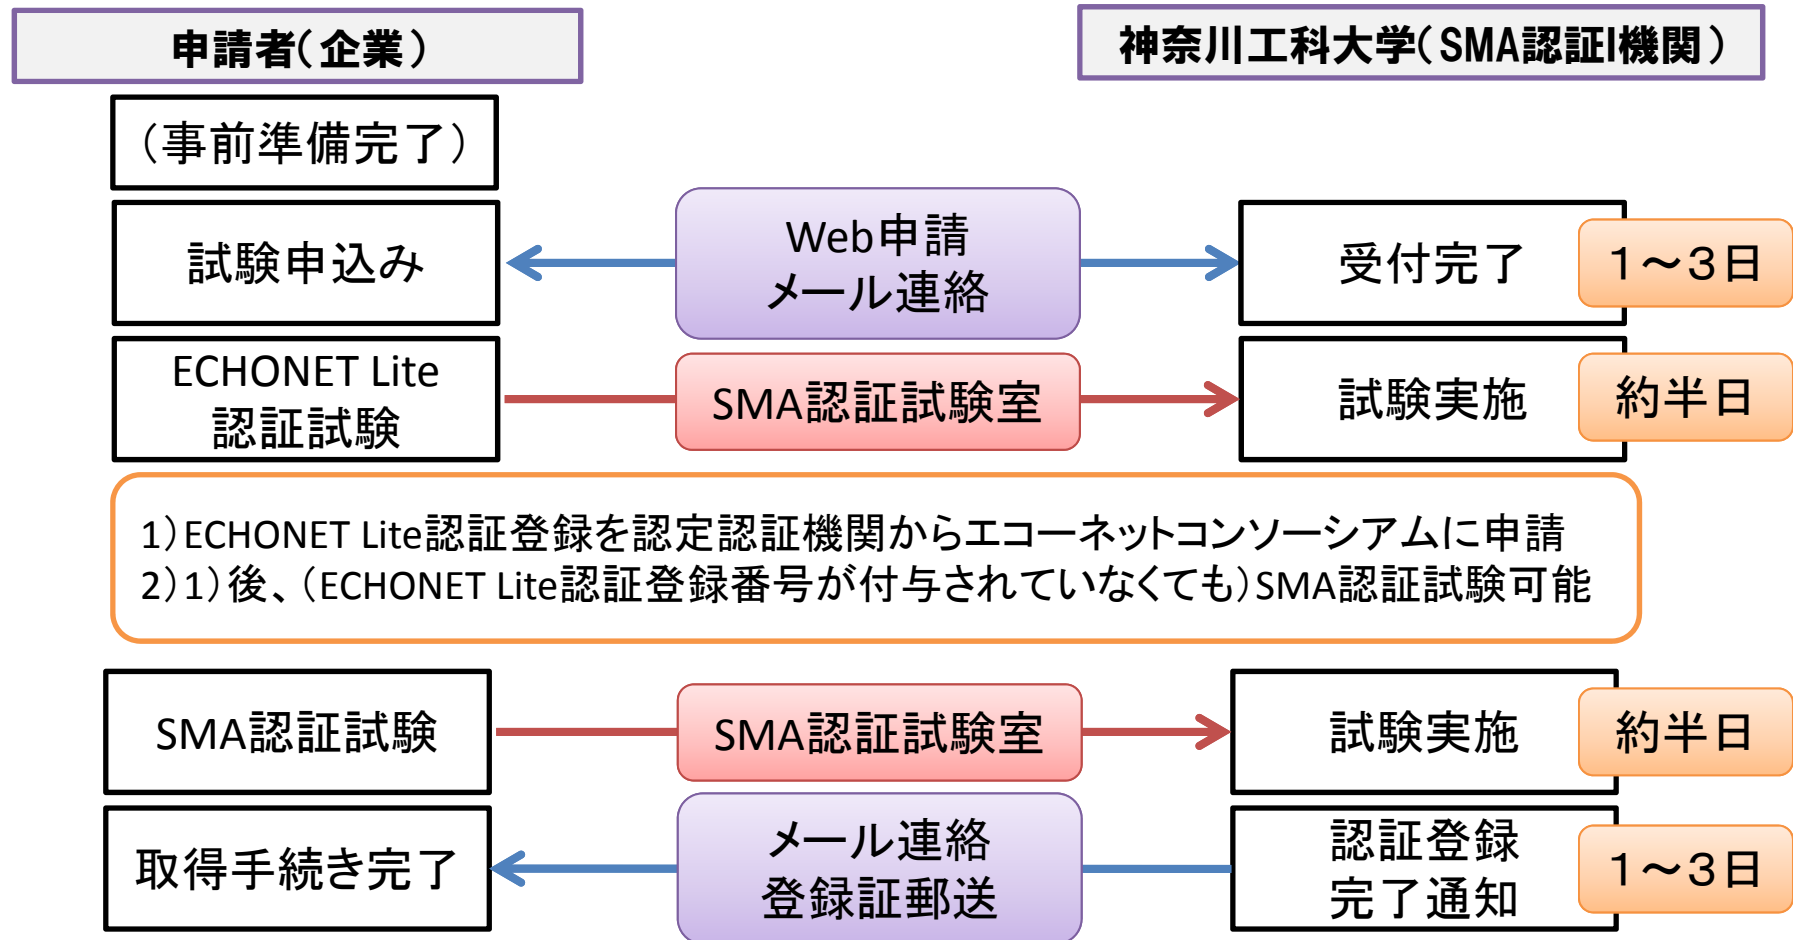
申請者（企業）

神奈川工科大学（SMA認証機関）

（事前準備完了）

試験申込み

Web申請
メール連絡

受付完了

1～3日

ECHONET Lite
認証試験

SMA認証試験室

試験実施

約半日

1）ECHONET Lite認証登録を認定認証機関からエコーネットコンソーシアムに申請
2）1）後、（ECHONET Lite認証登録番号が付与されていなくても）SMA認証試験可能

SMA認証試験

SMA認証試験室

試験実施

約半日

取得手続き完了

メール連絡
登録証郵送

認証登録
完了通知

1～3日